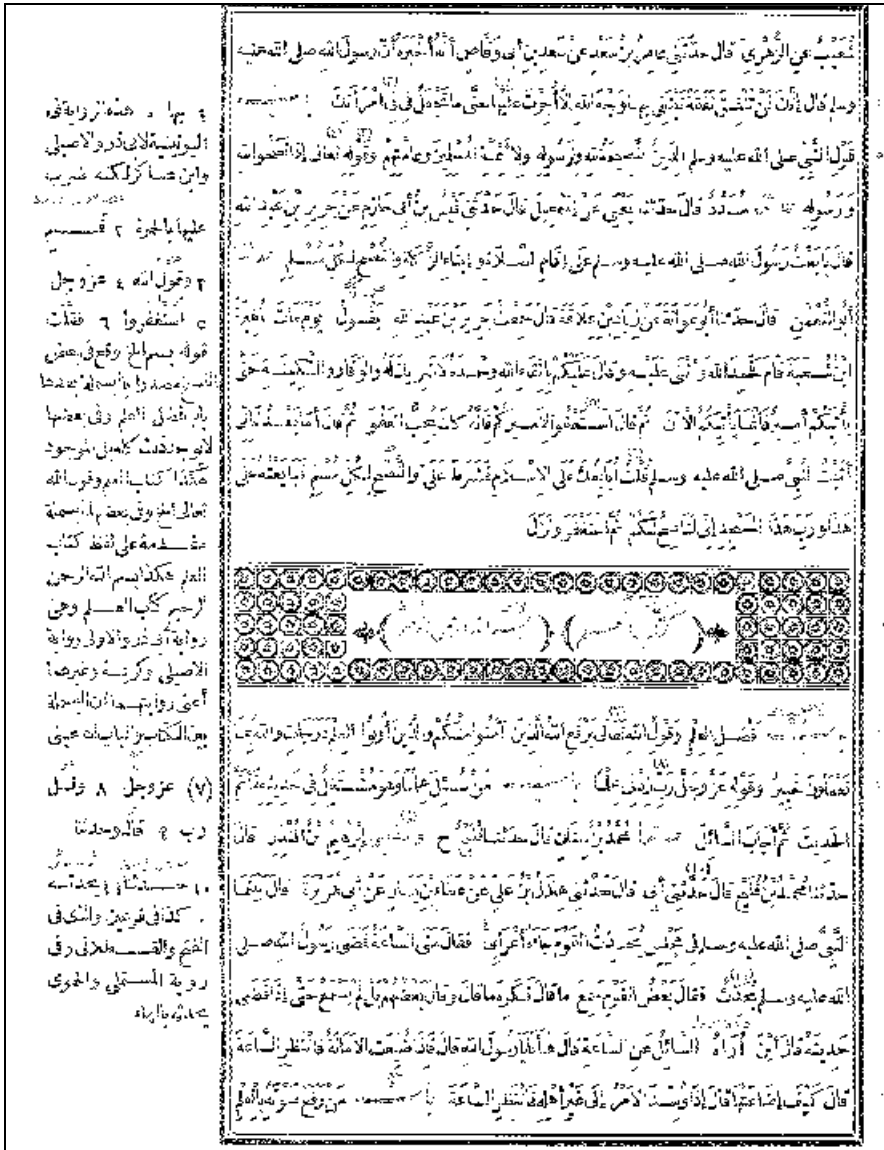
شُعَيْبٌ عَنِ الزُّهْرِيِّ قَالَ حَدَّثَنِي عَامِرُ بْنُ سَعْدٍ عَنْ سَعْدِ بْنِ أَبِي وَقَّاصٍ أَنَّهُ أَخْبَرَهُ أَنَّ رَسُولَ اللَّهِ صَلَّى اللَّهُ عَلَيْهِ وَسَلَّمَ قَالَ إِنَّكَ لَنْ تُنْفِقَ نَفَقَةً تَبْتَغِي بِهَا وَجْهَ اللَّهِ إِلَّا أُجِرْتَ عَلَيْهَا حَتَّى مَا تَجْعَلُ فِي فَمِ امْرَأَتِكَ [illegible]

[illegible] قَوْلِ النَّبِيِّ صَلَّى اللَّهُ عَلَيْهِ وَسَلَّمَ الدِّينُ النَّصِيحَةُ لِلَّهِ وَلِرَسُولِهِ وَلِأَئِمَّةِ الْمُسْلِمِينَ وَعَامَّتِهِمْ وَقَوْلِهِ تَعَالَى إِذَا نَصَحُوا لِلَّهِ وَرَسُولِهِ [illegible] مُسَدَّدٌ قَالَ حَدَّثَنَا يَحْيَى عَنْ إِسْمَاعِيلَ قَالَ حَدَّثَنِي قَيْسُ بْنُ أَبِي حَازِمٍ عَنْ جَرِيرِ بْنِ عَبْدِ اللَّهِ قَالَ بَايَعْتُ رَسُولَ اللَّهِ صَلَّى اللَّهُ عَلَيْهِ وَسَلَّمَ عَلَى إِقَامِ الصَّلَاةِ وَإِيتَاءِ الزَّكَاةِ وَالنُّصْحِ لِكُلِّ مُسْلِمٍ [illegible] أَبُو النُّعْمَانِ قَالَ حَدَّثَنَا أَبُو عَوَانَةَ عَنْ زِيَادِ بْنِ عِلَاقَةَ قَالَ سَمِعْتُ جَرِيرَ بْنَ عَبْدِ اللَّهِ يَقُولُ يَوْمَ مَاتَ الْمُغِيرَةُ بْنُ شُعْبَةَ قَامَ فَحَمِدَ اللَّهَ وَأَثْنَى عَلَيْهِ وَقَالَ عَلَيْكُمْ بِاتِّقَاءِ اللَّهِ وَحْدَهُ لَا شَرِيكَ لَهُ وَالْوَقَارِ وَالسَّكِينَةِ حَتَّى يَأْتِيَكُمْ أَمِيرٌ فَإِنَّمَا يَأْتِيكُمُ الْآنَ ثُمَّ قَالَ اسْتَعْفُوا لِأَمِيرِكُمْ فَإِنَّهُ كَانَ يُحِبُّ الْعَفْوَ ثُمَّ قَالَ أَمَّا بَعْدُ فَإِنِّي أَتَيْتُ النَّبِيَّ صَلَّى اللَّهُ عَلَيْهِ وَسَلَّمَ قُلْتُ أُبَايِعُكَ عَلَى الْإِسْلَامِ فَشَرَطَ عَلَيَّ وَالنُّصْحِ لِكُلِّ مُسْلِمٍ فَبَايَعْتُهُ عَلَى هَذَا وَرَبِّ هَذَا الْمَسْجِدِ إِنِّي لَنَاصِحٌ لَكُمْ ثُمَّ اسْتَغْفَرَ وَنَزَلَ

كِتَابُ الْعِلْمِ | بِسْمِ اللَّهِ الرَّحْمَنِ الرَّحِيمِ

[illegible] فَضْلِ الْعِلْمِ وَقَوْلِ اللَّهِ تَعَالَى يَرْفَعِ اللَّهُ الَّذِينَ آمَنُوا مِنْكُمْ وَالَّذِينَ أُوتُوا الْعِلْمَ دَرَجَاتٍ وَاللَّهُ بِمَا تَعْمَلُونَ خَبِيرٌ وَقَوْلِهِ عَزَّ وَجَلَّ رَبِّ زِدْنِي عِلْمًا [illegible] مَنْ سُئِلَ عِلْمًا وَهُوَ مُشْتَغِلٌ فِي حَدِيثِهِ فَأَتَمَّ الْحَدِيثَ ثُمَّ أَجَابَ السَّائِلَ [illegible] مُحَمَّدُ بْنُ سِنَانٍ قَالَ حَدَّثَنَا فُلَيْحٌ ح وَحَدَّثَنِي إِبْرَاهِيمُ بْنُ الْمُنْذِرِ قَالَ حَدَّثَنَا مُحَمَّدُ بْنُ فُلَيْحٍ قَالَ حَدَّثَنِي أَبِي قَالَ حَدَّثَنِي هِلَالُ بْنُ عَلِيٍّ عَنْ عَطَاءِ بْنِ يَسَارٍ عَنْ أَبِي هُرَيْرَةَ قَالَ بَيْنَمَا النَّبِيُّ صَلَّى اللَّهُ عَلَيْهِ وَسَلَّمَ فِي مَجْلِسٍ يُحَدِّثُ الْقَوْمَ جَاءَهُ أَعْرَابِيٌّ فَقَالَ مَتَى السَّاعَةُ فَمَضَى رَسُولُ اللَّهِ صَلَّى اللَّهُ عَلَيْهِ وَسَلَّمَ يُحَدِّثُ فَقَالَ بَعْضُ الْقَوْمِ سَمِعَ مَا قَالَ فَكَرِهَ مَا قَالَ وَقَالَ بَعْضُهُمْ بَلْ لَمْ يَسْمَعْ حَتَّى إِذَا قَضَى حَدِيثَهُ قَالَ أَيْنَ أُرَاهُ السَّائِلُ عَنِ السَّاعَةِ قَالَ هَا أَنَا يَا رَسُولَ اللَّهِ قَالَ فَإِذَا ضُيِّعَتِ الْأَمَانَةُ فَانْتَظِرِ السَّاعَةَ قَالَ كَيْفَ إِضَاعَتُهَا قَالَ إِذَا وُسِّدَ الْأَمْرُ إِلَى غَيْرِ أَهْلِهِ فَانْتَظِرِ السَّاعَةَ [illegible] مَنْ رَفَعَ صَوْتَهُ بِالْعِلْمِ

١ بها ، هذه الزيادة في اليونينية لابي ذر والاصيلي وابن عساكر لكنه ضرب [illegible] عليها بالحمرة ٢ فسسمع ٣ وقول الله ٤ عزوجل ٥ استغفروا ٦ فقال قوله بسم الخ وقع في بعض النسخ مقدما بسم الله على باب كتاب العلم وفي بعضها لا يوجد لذلك كله موجود متقدما كتاب العلم وقول الله تعالى الخ وفي بعضها البسملة مقدمة على لفظ كتاب العلم هكذا بسم الله الرحمن الرحيم كتاب العلم وهي رواية ابي ذر والاولى رواية الاصيلي وكريمة وغيرهما اعني رواية البسملة بين الكتاب والباب حيى (٧) عزوجل ٨ قال ٩ قال وحدثنا ١٠ حدثنا حدثنا ، كذا في فرعين واصلين في الفتح والقسطلاني وفي رواية المستملي والحموي حدثنا بدل يا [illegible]